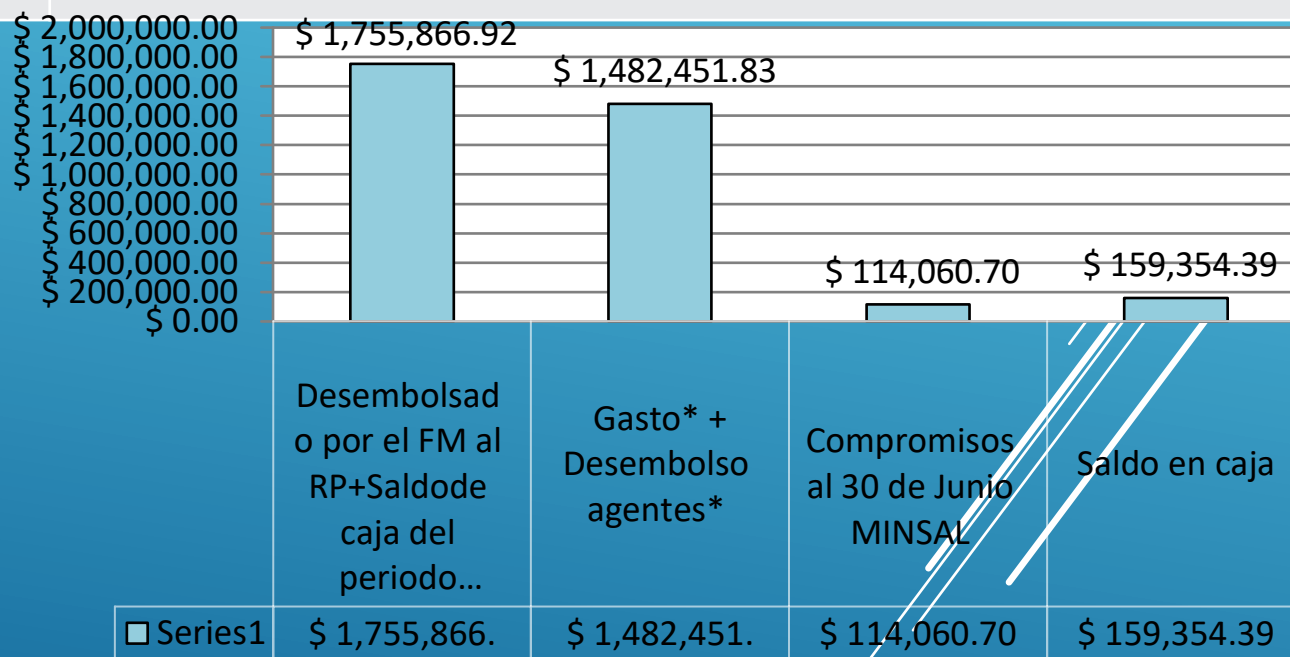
$ 2,000,000.00
$ 1,800,000.00
$ 1,600,000.00
$ 1,400,000.00
$ 1,200,000.00
$ 1,000,000.00
$ 800,000.00
$ 600,000.00
$ 400,000.00
$ 200,000.00
$ 0.00

$ 1,755,866.92
$ 1,482,451.83
$ 114,060.70
$ 159,354.39

| | Desembolsado por el FM al RP+Saldode caja del periodo… | Gasto* + Desembolso agentes* | Compromisos al 30 de Junio MINSAL | Saldo en caja |
|---|---|---|---|---|
| Series1 | $ 1,755,866. | $ 1,482,451. | $ 114,060.70 | $ 159,354.39 |